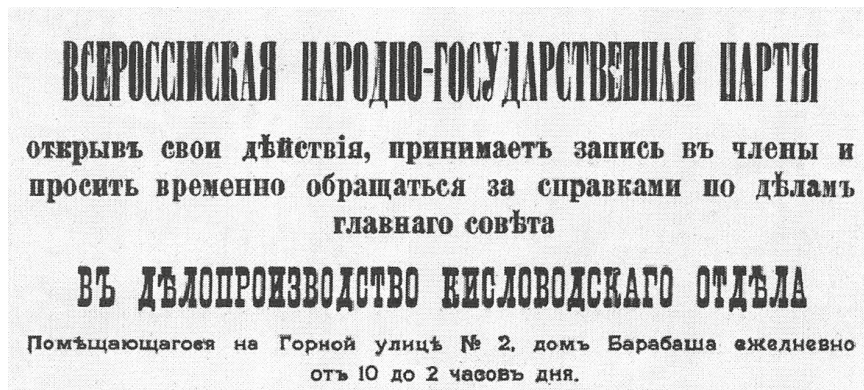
ВСЕРОССІЙСКАЯ НАРОДНО-ГОСУДАРСТВЕННАЯ ПАРТІЯ

открывъ свои дѣйствія, принимаетъ запись въ члены и проситъ временно обращаться за справками по дѣламъ главнаго совѣта

ВЪ ДѢЛОПРОИЗВОДСТВО КИСЛОВОДСКАГО ОТДѢЛА

Помѣщающагося на Горной улицѣ № 2, домъ Барабаша ежедневно отъ 10 до 2 часовъ дня.